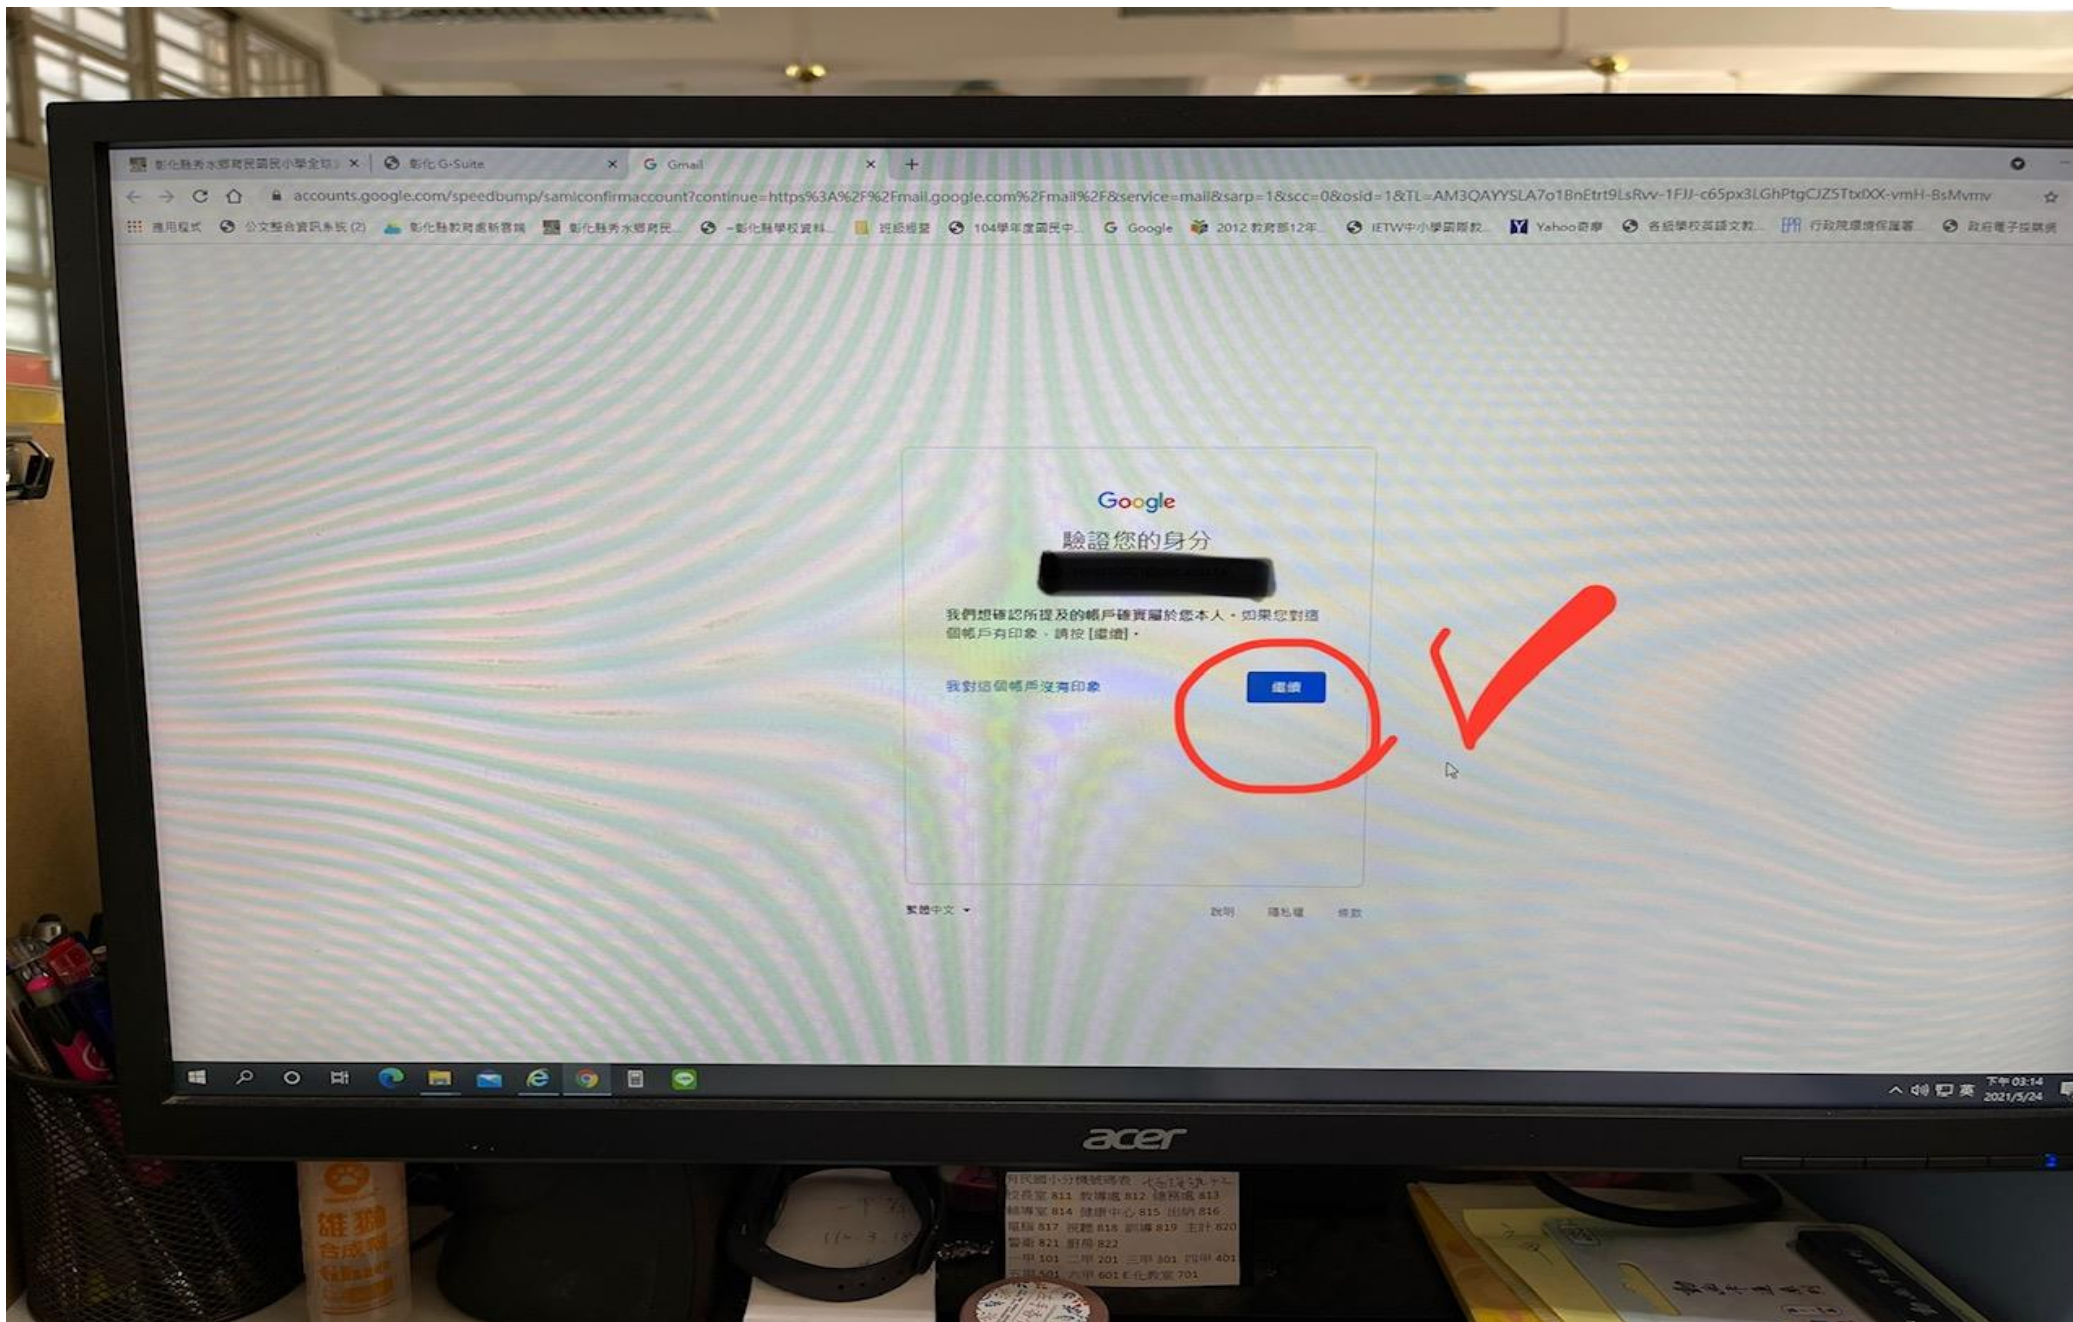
彰化縣秀水鄉育民國民小學全球資訊網 × 彰化 G-Suite × Gmail × +

accounts.google.com/speedbump/samlconfirmaccount?continue=https%3A%2F%2Fmail.google.com%2Fmail%2F&service=mail&sarp=1&scc=0&osid=1&TL=AM3QAYYSLA7o1BnEtrt9LsRvv-1FJJ-c65px3LGhPtgCJZ5TtxlXX-vmH-BsMvmv

應用程式 公文整合資訊系統 (2) 彰化縣教育處新雲端 彰化縣秀水鄉育民... ~彰化縣學校資料... 班級經營 104學年度國民中... Google 2012 教育部12年... IETW中小學國際教... Yahoo奇摩 各級學校英語文教... 行政院環境保護署 政府電子採購網

Google

驗證您的身分

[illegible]

我們想確認所提及的帳戶確實屬於您本人。如果您對這個帳戶有印象，請按 [繼續]。

我對這個帳戶沒有印象

繼續

繁體中文

說明 隱私權 條款

下午 03:14
2021/5/24

acer

育民國小分機號碼表
校長室 811 教導處 812 總務處 813
輔導室 814 健康中心 815 出納 816
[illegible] 817 視聽 818 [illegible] 819 主計 820
警衛 821 廚房 822
一甲 101 二甲 201 三甲 301 四甲 401
五甲 501 六甲 601 E化教室 701

雄獅